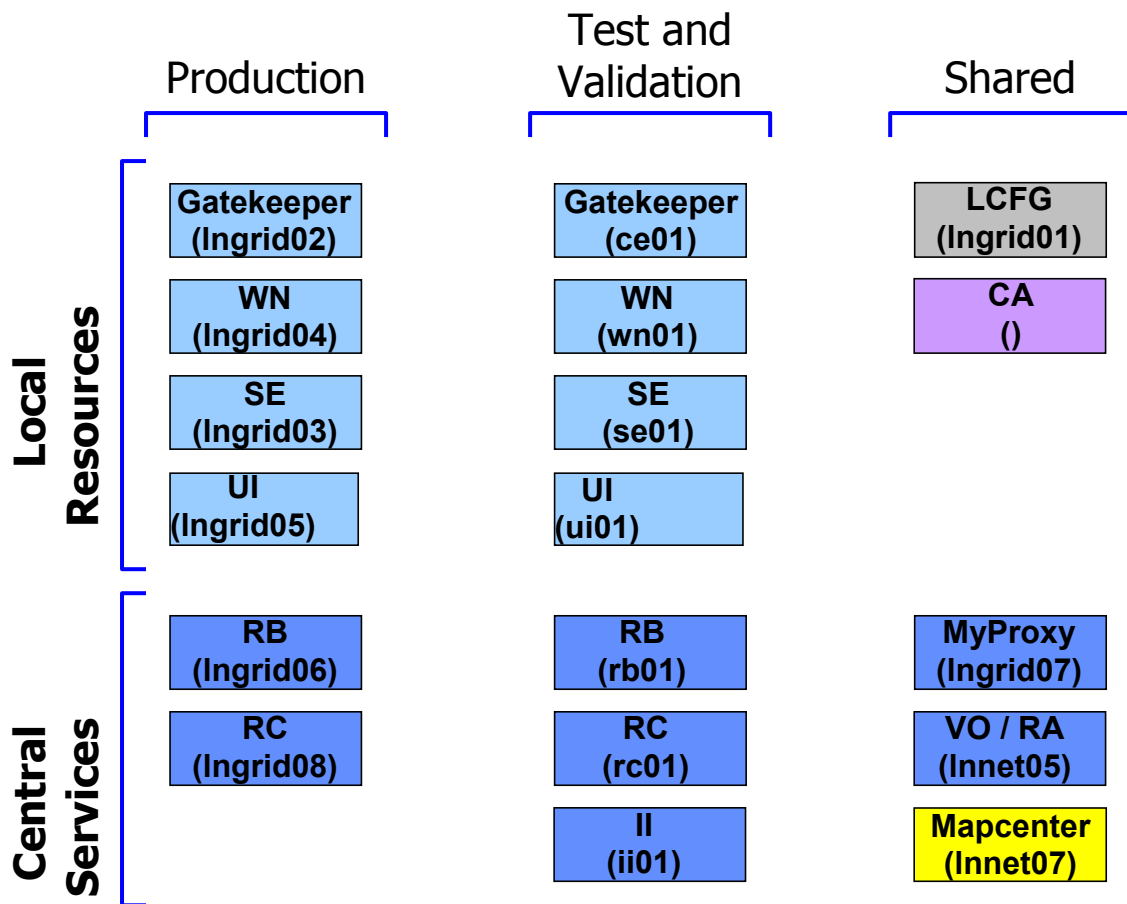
Production

Test and Validation

Shared

Local Resources

Gatekeeper (lngrid02)

WN (lngrid04)

SE (lngrid03)

UI (lngrid05)

Gatekeeper (ce01)

WN (wn01)

SE (se01)

UI (ui01)

LCFG (lngrid01)

CA ()

Central Services

RB (lngrid06)

RC (lngrid08)

RB (rb01)

RC (rc01)

II (ii01)

MyProxy (lngrid07)

VO / RA (lnnet05)

Mapcenter (lnnet07)